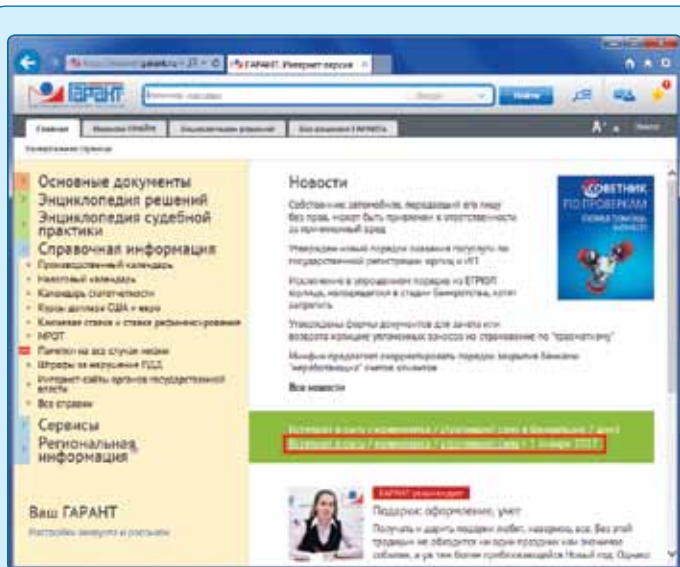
ГАРАНТ. Интернет-версия

ГАРАНТ

Найти

Главная

Основные документы
Энциклопедия решений
Энциклопедия судебной практики
Справочная информация
Производственный календарь
Налоговый календарь
Календарь статотчетности
Курсы доллара США и евро
Ключевая ставка и ставка рефинансирования
МРОТ
Памятки на все случаи жизни
Штрафы за нарушения ПДД
Интернет-сайты органов государственной власти
Все справки
Сервисы
Региональная информация

Ваш ГАРАНТ

Новости

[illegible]

Все новости

СОВЕТНИК ПО ПРОВЕРКАМ

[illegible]

ГАРАНТ рекомендует

Подарки: оформление, учет

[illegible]